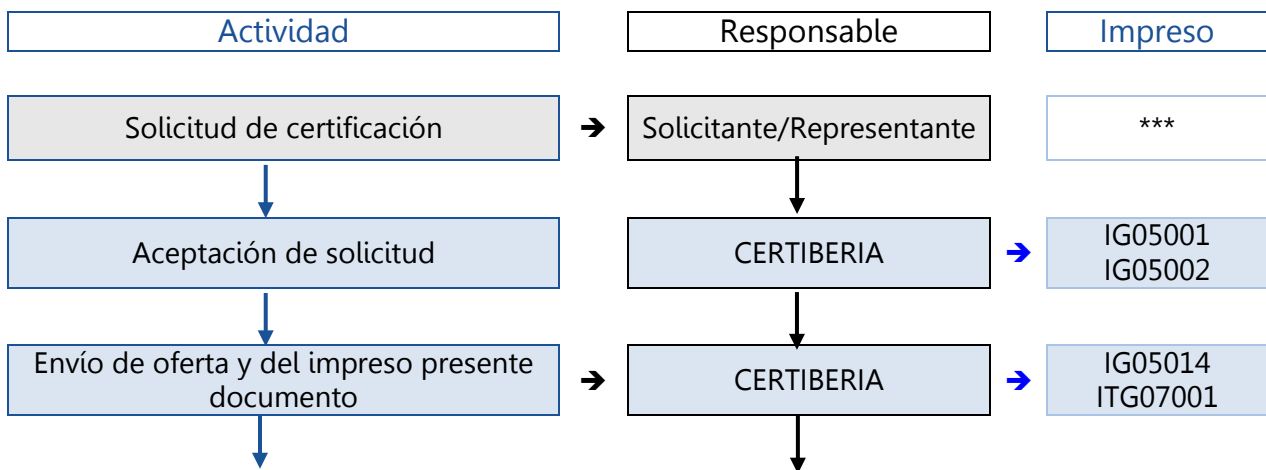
Actividad

Responsable

Impreso

Solicitud de certificación

Solicitante/Representante

***

Aceptación de solicitud

CERTIBERIA

IG05001
IG05002

Envío de oferta y del impreso presente documento

CERTIBERIA

IG05014
ITG07001